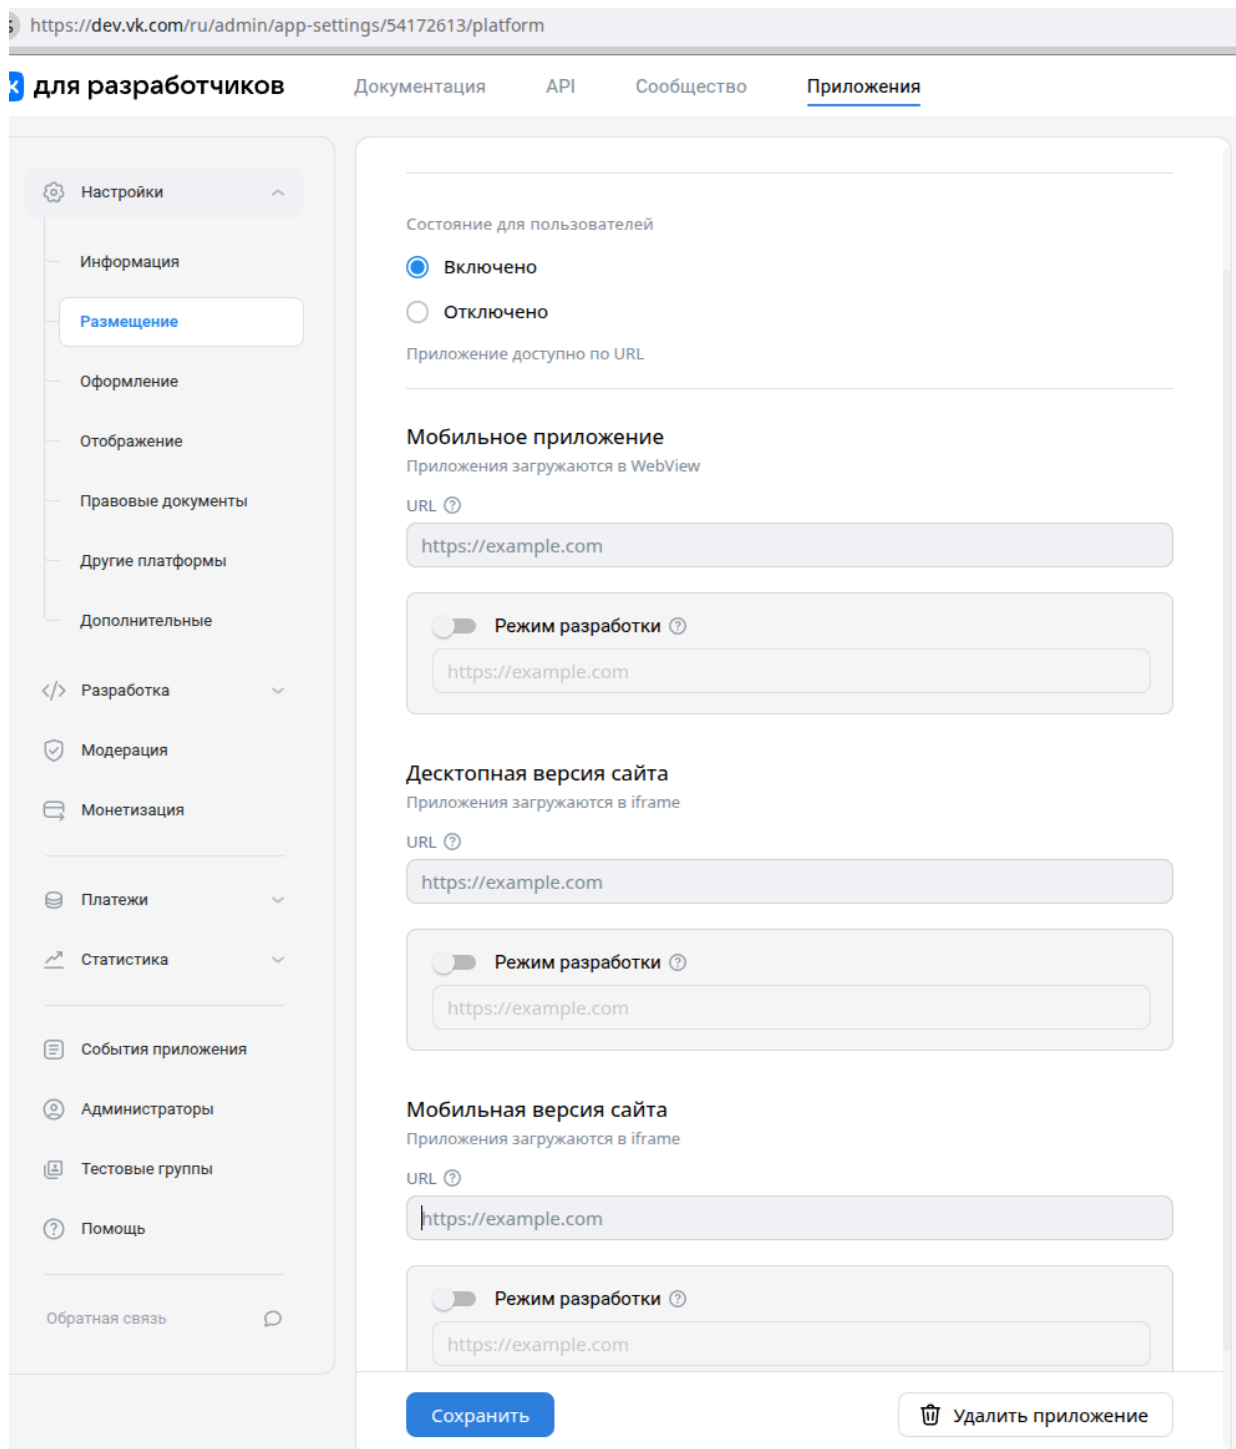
https://dev.vk.com/ru/admin/app-settings/54172613/platform

для разработчиков
Документация
API
Сообщество
Приложения

Настройки
Информация
Размещение
Оформление
Отображение
Правовые документы
Другие платформы
Дополнительные
Разработка
Модерация
Монетизация
Платежи
Статистика
События приложения
Администраторы
Тестовые группы
Помощь
Обратная связь

Состояние для пользователей
Включено
Отключено
Приложение доступно по URL

Мобильное приложение
Приложения загружаются в WebView
URL
https://example.com
Режим разработки
https://example.com

Десктопная версия сайта
Приложения загружаются в iframe
URL
https://example.com
Режим разработки
https://example.com

Мобильная версия сайта
Приложения загружаются в iframe
URL
https://example.com
Режим разработки
https://example.com

Сохранить
Удалить приложение